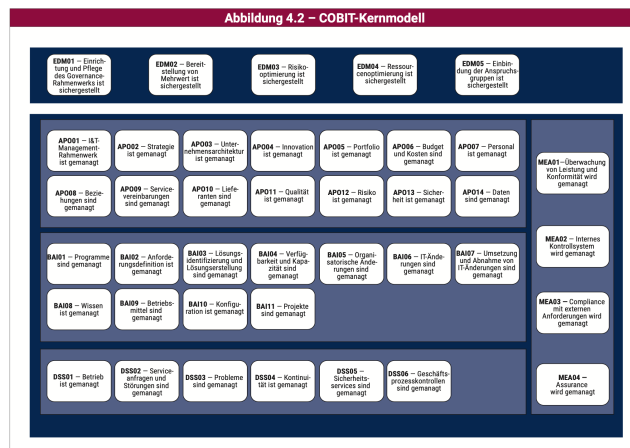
Abbildung 4.2 – COBIT-Kernmodell

EDM01 – Einrichtung und Pflege des Governance-Rahmenwerks ist sichergestellt

EDM02 – Bereitstellung von Mehrwert ist sichergestellt

EDM03 – Risikooptimierung ist sichergestellt

EDM04 – Ressourcenoptimierung ist sichergestellt

EDM05 – Einbindung der Anspruchsgruppen ist sichergestellt

APO01 – I&T-Management-Rahmenwerk ist gemanagt

APO02 – Strategie ist gemanagt

APO03 – Unternehmensarchitektur ist gemanagt

APO04 – Innovation ist gemanagt

APO05 – Portfolio ist gemanagt

APO06 – Budget und Kosten sind gemanagt

APO07 – Personal ist gemanagt

APO08 – Beziehungen sind gemanagt

APO09 – Servicevereinbarungen sind gemanagt

APO10 – Lieferanten sind gemanagt

APO11 – Qualität ist gemanagt

APO12 – Risiko ist gemanagt

APO13 – Sicherheit ist gemanagt

APO14 – Daten sind gemanagt

BAI01 – Programme sind gemanagt

BAI02 – Anforderungsdefinition ist gemanagt

BAI03 – Lösungsidentifizierung und Lösungserstellung sind gemanagt

BAI04 – Verfügbarkeit und Kapazität sind gemanagt

BAI05 – Organisatorische Änderungen sind gemanagt

BAI06 – IT-Änderungen sind gemanagt

BAI07 – Umsetzung und Abnahme von IT-Änderungen sind gemanagt

BAI08 – Wissen ist gemanagt

BAI09 – Betriebsmittel sind gemanagt

BAI10 – Konfiguration ist gemanagt

BAI11 – Projekte sind gemanagt

DSS01 – Betrieb ist gemanagt

DSS02 – Serviceanfragen und Störungen sind gemanagt

DSS03 – Probleme sind gemanagt

DSS04 – Kontinuität ist gemanagt

DSS05 – Sicherheitsservices sind gemanagt

DSS06 – Geschäftsprozesskontrollen sind gemanagt

MEA01–Überwachung von Leistung und Konformität wird gemanagt

MEA02 – Internes Kontrollsystem wird gemanagt

MEA03 – Compliance mit externen Anforderungen wird gemanagt

MEA04 – Assurance wird gemanagt